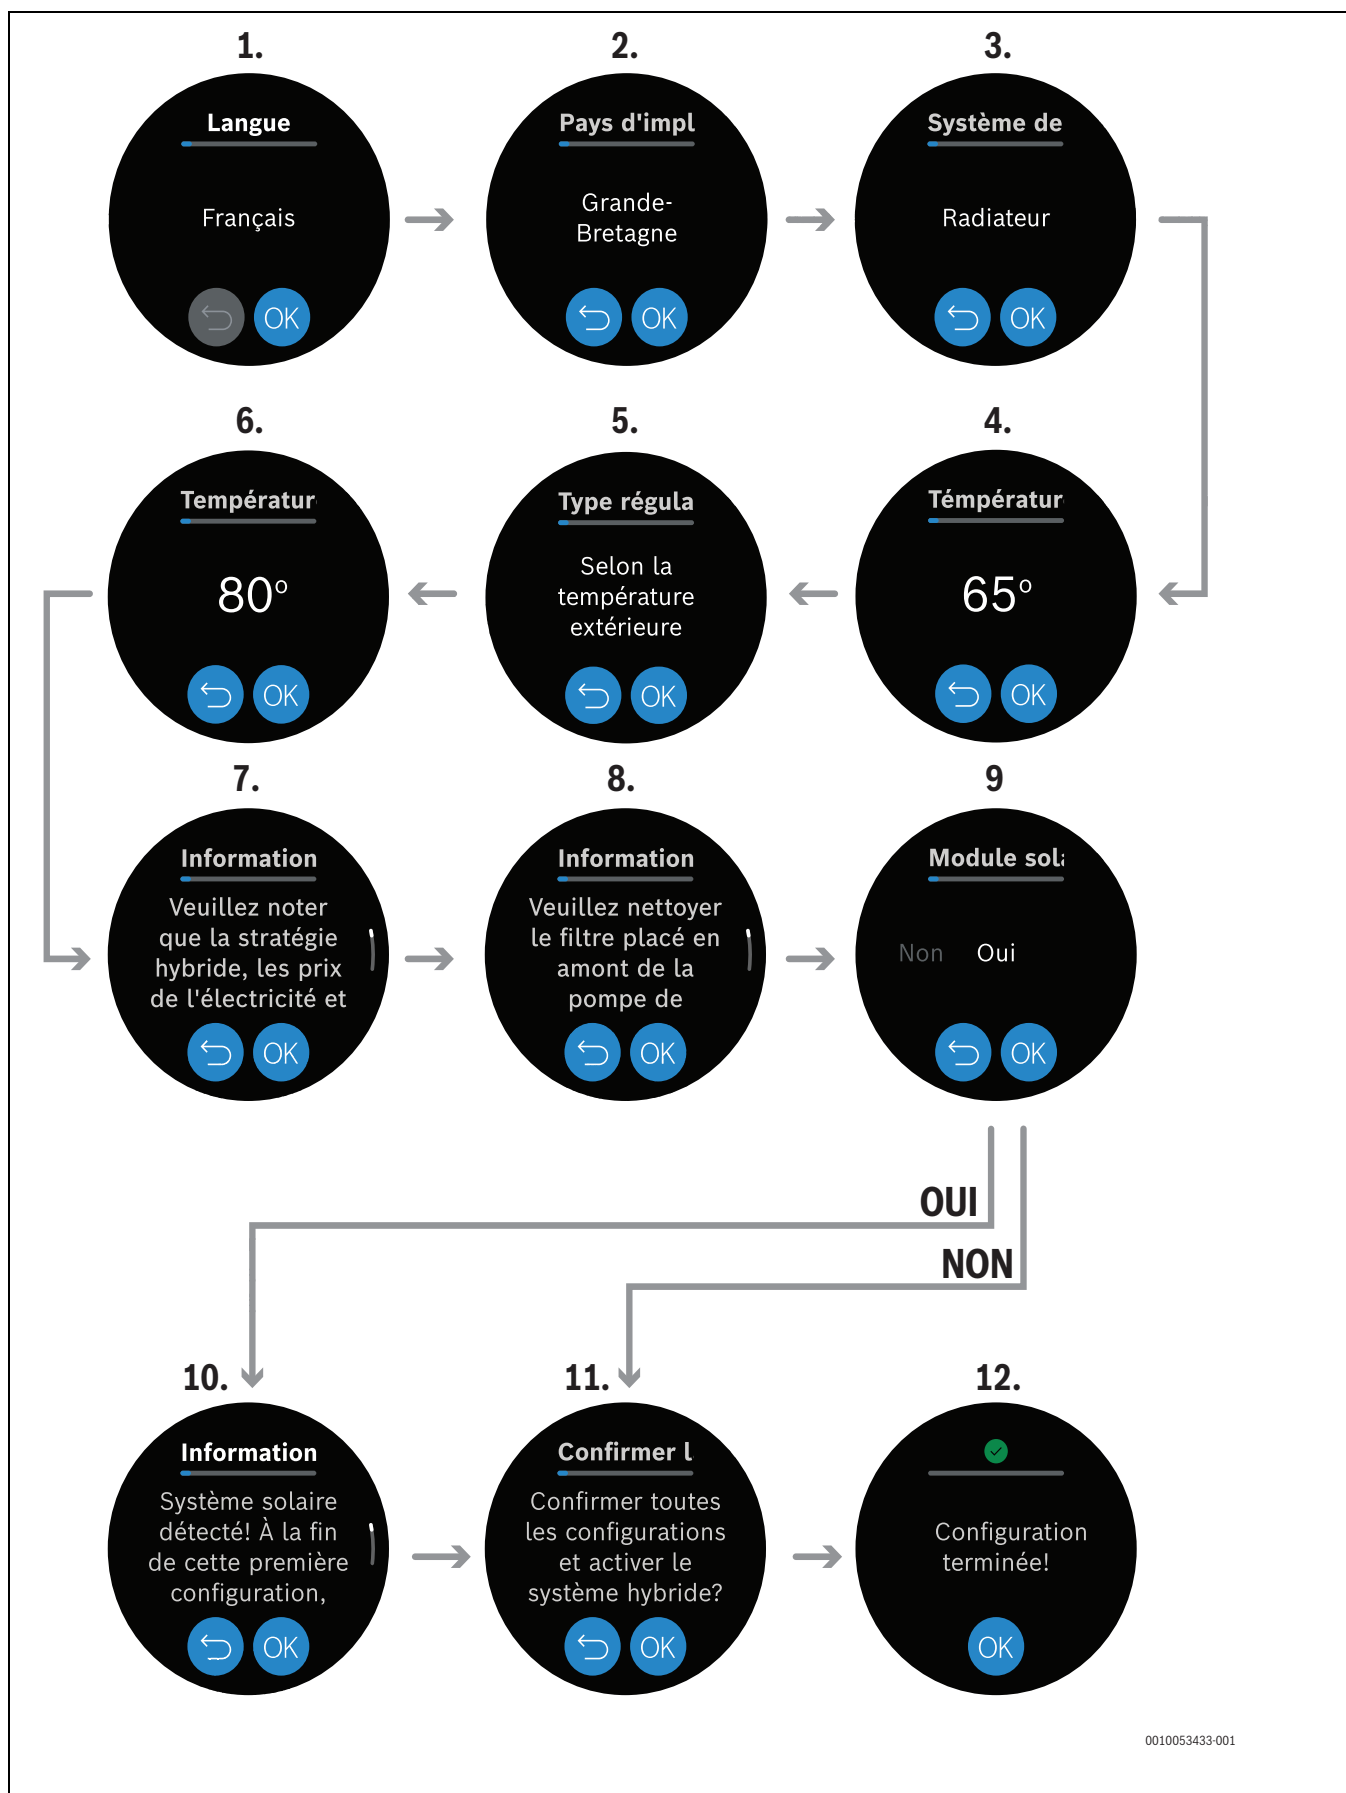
1.

Langue

Français

OK

2.

Pays d'impl

Grande-Bretagne

OK

3.

Système de

Radiateur

OK

6.

Températur

80°

OK

5.

Type régula

Selon la température extérieure

OK

4.

Témpératur

65°

OK

7.

Information

Veuillez noter que la stratégie hybride, les prix de l'électricité et

OK

8.

Information

Veuillez nettoyer le filtre placé en amont de la pompe de

OK

9

Module sol

Non Oui

OK

OUI

NON

10.

Information

Système solaire détecté! À la fin de cette première configuration,

OK

11.

Confirmer l

Confirmer toutes les configurations et activer le système hybride?

OK

12.

Configuration terminée!

OK

0010053433-001